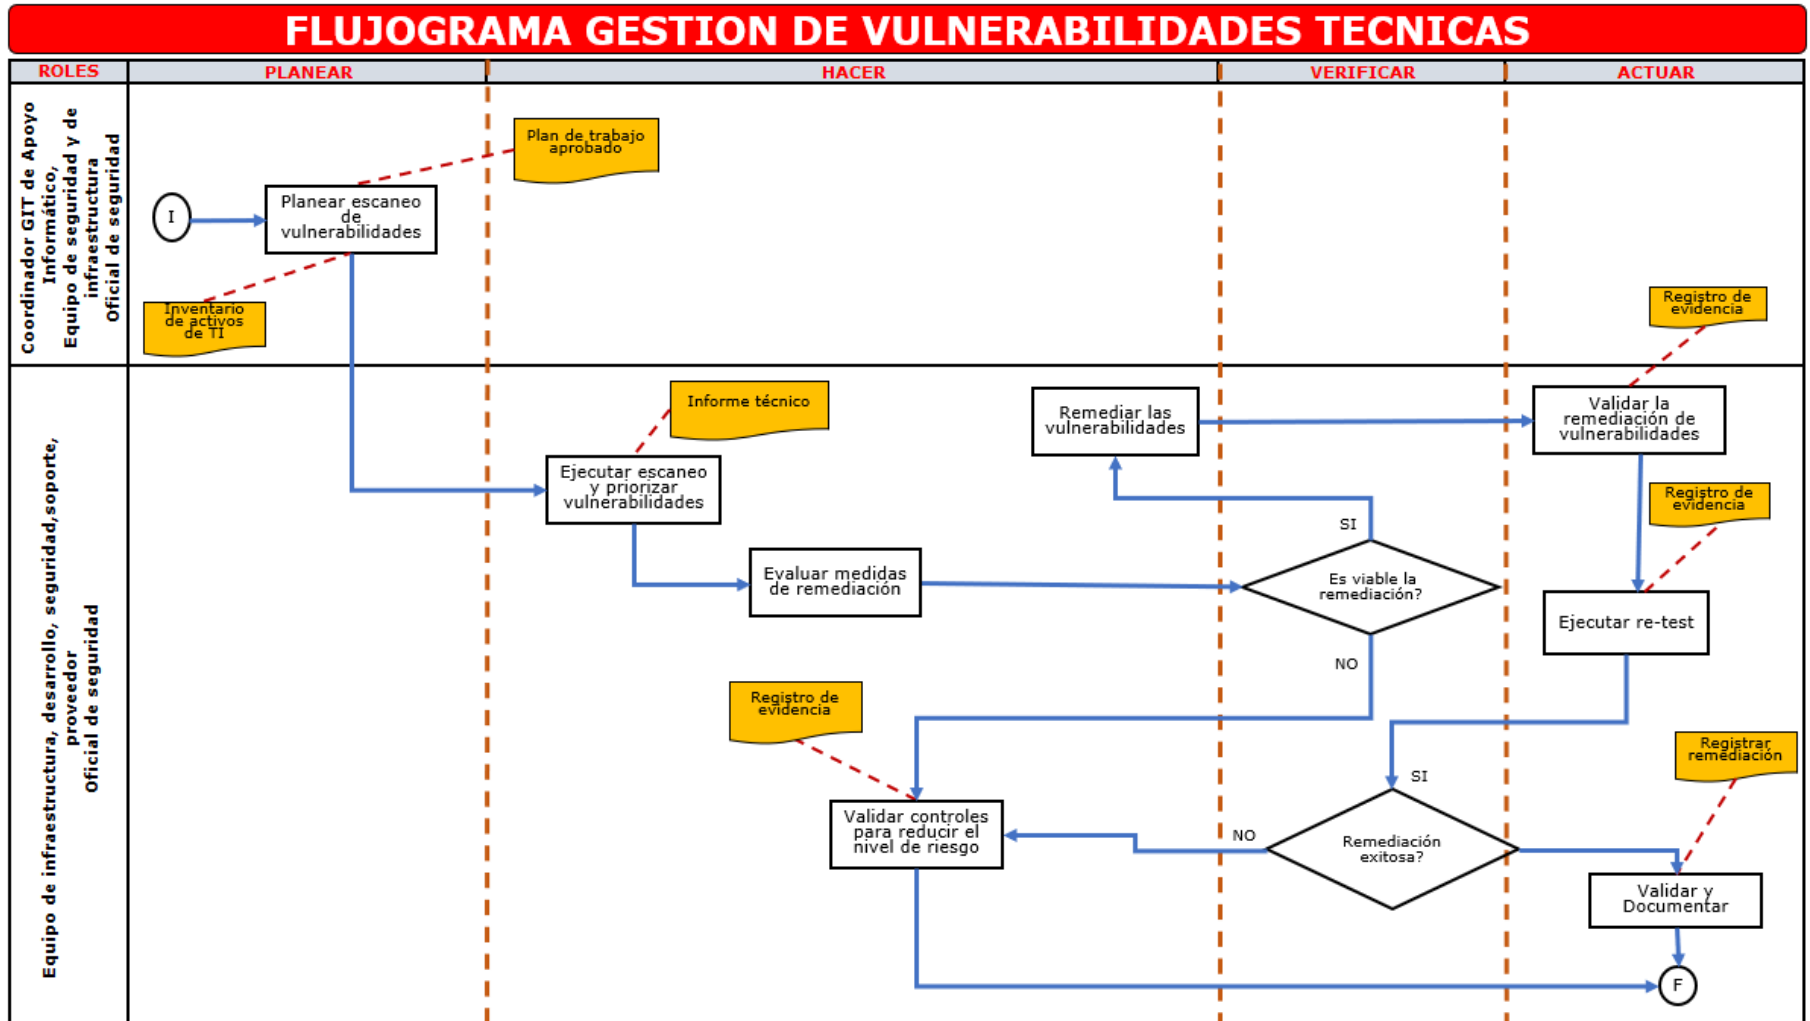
FLUJOGRAMA GESTION DE VULNERABILIDADES TECNICAS

ROLES | PLANEAR | HACER | VERIFICAR | ACTUAR

Coordinador GIT de Apoyo Informático, Equipo de seguridad y de infraestructura Oficial de seguridad

I

Planear escaneo de vulnerabilidades

Plan de trabajo aprobado

Inventario de activos de TI

Registro de evidencia

Equipo de infraestructura, desarrollo, seguridad,soporte, proveedor Oficial de seguridad

Informe técnico

Ejecutar escaneo y priorizar vulnerabilidades

Remediar las vulnerabilidades

Validar la remediación de vulnerabilidades

Registro de evidencia

SI

Es viable la remediación?

Evaluar medidas de remediación

Ejecutar re-test

NO

Registro de evidencia

SI

Registrar remediación

Validar controles para reducir el nivel de riesgo

NO

Remediación exitosa?

Validar y Documentar

F